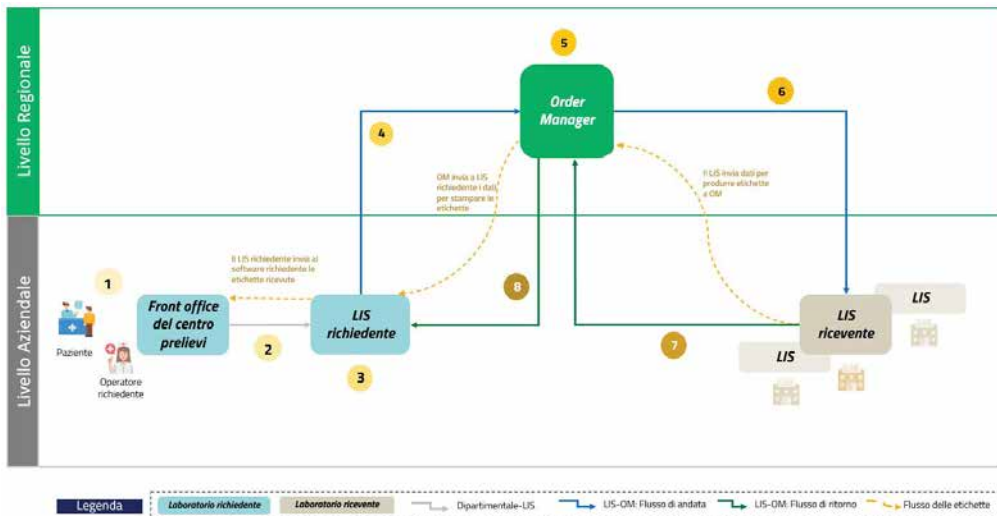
Livello Regionale

Livello Aziendale

5

Order Manager

6

4

OM invia a LIS richiedente i dati per stampare le etichette

Il LIS invia dati per produrre etichette a OM

Il LIS richiedente invia al software richiedente le etichette ricevute

1

Paziente

Operatore richiedente

Front office del centro prelievi

2

LIS richiedente

3

8

7

LIS ricevente

LIS

LIS

Legenda

Laboratorio richiedente

Laboratorio ricevente

Dipartimentale-LIS

LIS-OM: Flusso di andata

LIS-OM: Flusso di ritorno

Flusso delle etichette